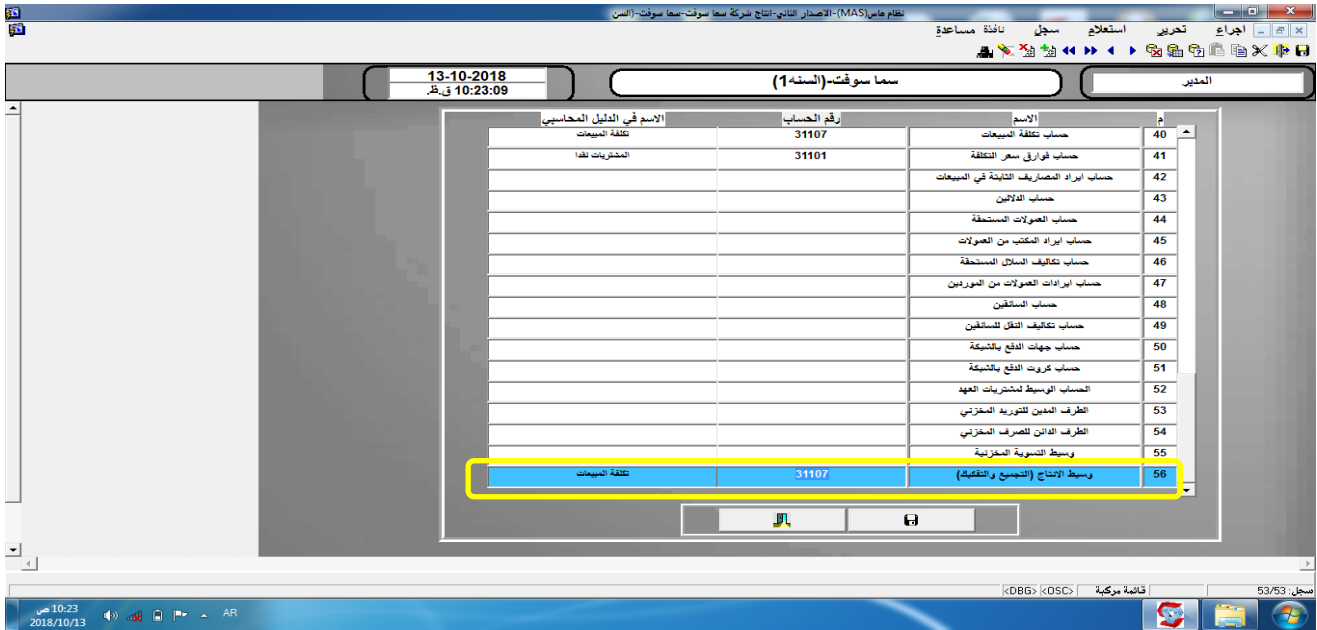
نظام ماس(MAS)-الاصدار الثاني-انتاج شركة سما سوفت-سما سوفت-(السن

اجراء تحرير استعلام سجل نافذة مساعدة

المدير

سما سوفت-(السنه1)

13-10-2018
10:23:09 ق.ظ.

| م | الاسم | رقم الحساب | الاسم في الدليل المحاسبي |
|---|---|---|---|
| 40 | حساب تكلفة المبيعات | 31107 | تكلفة المبيعات |
| 41 | حساب فوارق سعر التكلفة | 31101 | المشتريات نقدا |
| 42 | حساب ايراد المصاريف الثابتة في المبيعات | | |
| 43 | حساب الدلالين | | |
| 44 | حساب العمولات المستحقة | | |
| 45 | حساب ايراد المكتب من العمولات | | |
| 46 | حساب تكاليف السلال المستحقة | | |
| 47 | حساب ايرادات العمولات من الموردين | | |
| 48 | حساب السائقين | | |
| 49 | حساب تكاليف النقل للسائقين | | |
| 50 | حساب جهات الدفع بالشبكة | | |
| 51 | حساب كروت الدفع بالشبكة | | |
| 52 | الحساب الوسيط لمشتريات العهد | | |
| 53 | الطرف المدين للتوريد المخزني | | |
| 54 | الطرف الدائن للصرف المخزني | | |
| 55 | وسيط التسوية المخزنية | | |
| 56 | وسيط الانتاج (التجميع والتفكيك) | 31107 | تكلفة المبيعات |

سجل: 53/53 قائمة مركبة <OSC> <DBG>

10:23 ص
2018/10/13
AR